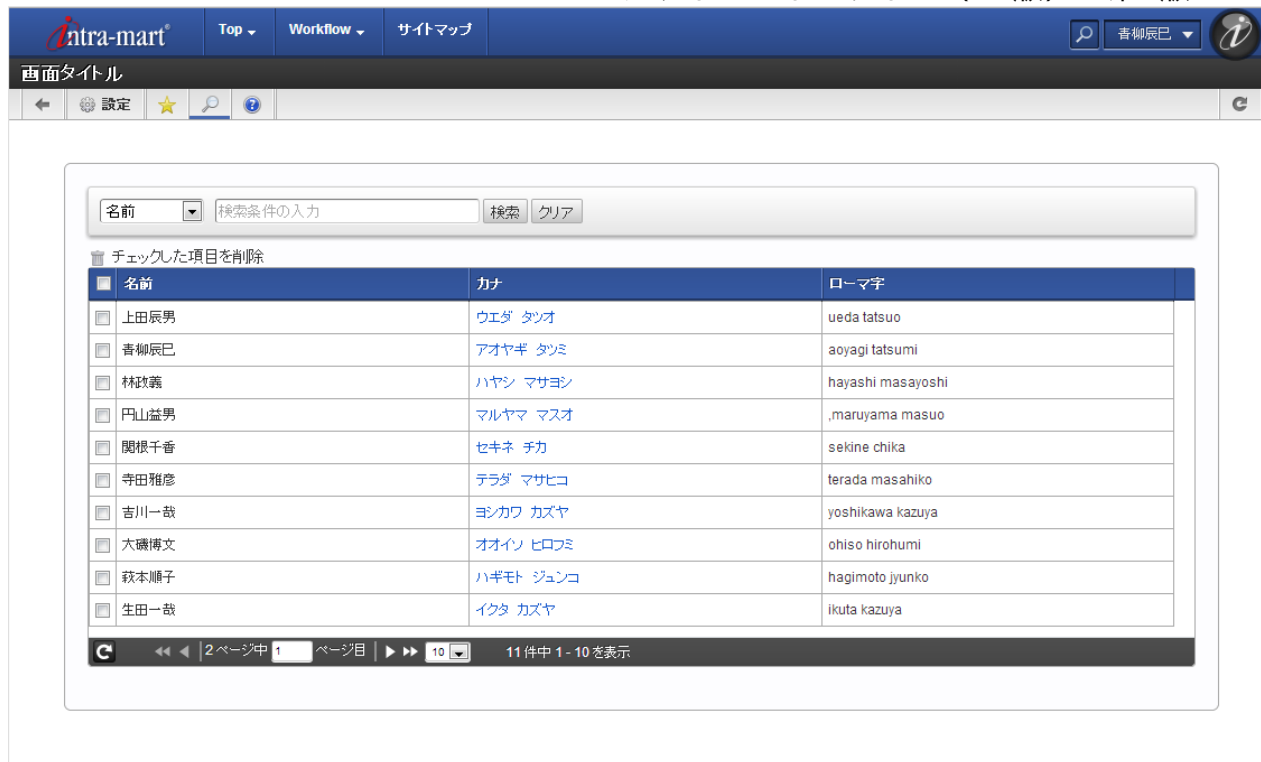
intra-mart® Top Workflow サイトマップ 青柳辰巳

画面タイトル

設定

名前 検索条件の入力 検索 クリア

チェックした項目を削除

| 名前 | カナ | ローマ字 |
|---|---|---|
| 上田辰男 | ウエダ タツオ | ueda tatsuo |
| 青柳辰巳 | アオヤギ タツミ | aoyagi tatsumi |
| 林政義 | ハヤシ マサヨシ | hayashi masayoshi |
| 円山益男 | マルヤマ マスオ | ,maruyama masuo |
| 関根千香 | セキネ チカ | sekine chika |
| 寺田雅彦 | テラダ マサヒコ | terada masahiko |
| 吉川一哉 | ヨシカワ カズヤ | yoshikawa kazuya |
| 大磯博文 | オオイソ ヒロフミ | ohiso hirohumi |
| 萩本順子 | ハギモト ジュンコ | hagimoto jyunko |
| 生田一哉 | イクタ カズヤ | ikuta kazuya |

2ページ中 1 ページ目 10 11件中 1 - 10 を表示